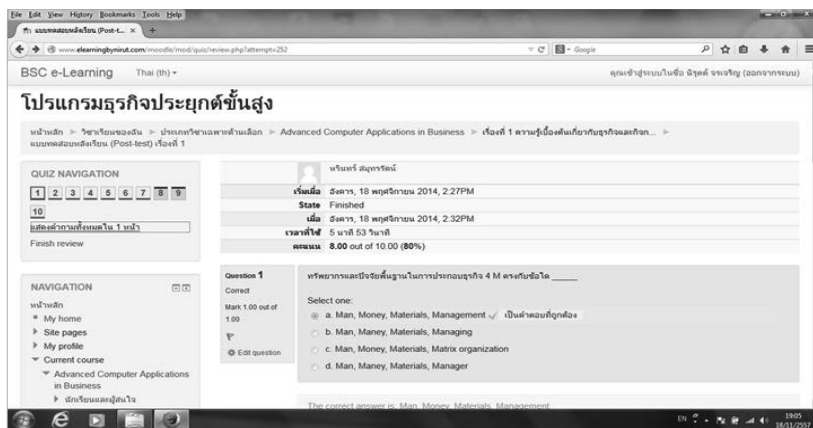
File Edit View History Bookmarks Tools Help

แบบทดสอบหลังเรียน (Post-t... ×

www.elearningbyinrut.com/moodle/mod/quiz/review.php?attempt=252

Google

BSC e-Learning Thai (th)

คุณเข้าสู่ระบบในชื่อ นิรุตต์ จรเจริญ (ออกจากระบบ)

โปรแกรมธุรกิจประยุกต์ขั้นสูง

หน้าหลัก ► วิชาเรียนของฉัน ► ประเภทวิชาเฉพาะด้านเลือก ► Advanced Computer Applications in Business ► เรื่องที่ 1 ความรู้เบื้องต้นเกี่ยวกับธุรกิจและกิจก... ► แบบทดสอบหลังเรียน (Post-test) เรื่องที่ 1

QUIZ NAVIGATION

1 2 3 4 5 6 7 8 9 10

แสดงคำถามทั้งหมดใน 1 หน้า

Finish review

NAVIGATION

หน้าหลัก
My home
Site pages
My profile
Current course
Advanced Computer Applications in Business
นักเรียนและผู้สนใจ

| | หรินทร์ สมุทรรัตน์ |
|---|---|
| เริ่มเมื่อ | อังคาร, 18 พฤศจิกายน 2014, 2:27PM |
| State | Finished |
| เมื่อ | อังคาร, 18 พฤศจิกายน 2014, 2:32PM |
| เวลาที่ใช้ | 5 นาที 53 วินาที |
| คะแนน | 8.00 out of 10.00 (80%) |

Question 1
Correct
Mark 1.00 out of 1.00
Edit question

ทรัพยากรและปัจจัยพื้นฐานในการประกอบธุรกิจ 4 M ตรงกับข้อใด _____

Select one:
a. Man, Money, Materials, Management ✓ เป็นคำตอบที่ถูกต้อง
b. Man, Maney, Materials, Managing
c. Man, Money, Materials, Matrix organization
d. Man, Money, Materials, Manager

The correct answer is: Man, Money, Materials, Management

EN 19:05 18/11/2557